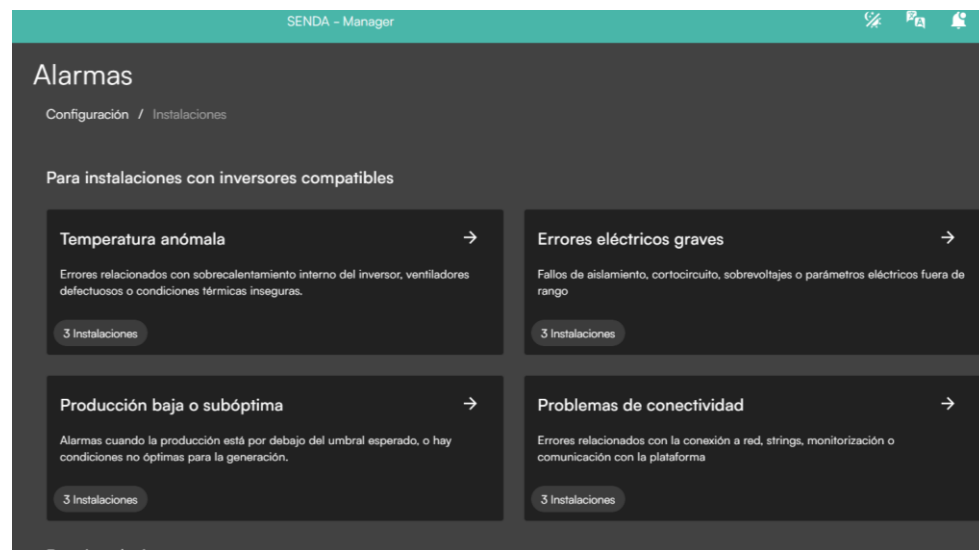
SENDA - Manager

Alarmas

Configuración / Instalaciones

Para instalaciones con inversores compatibles

Temperatura anómala →

Errores relacionados con sobrecalentamiento interno del inversor, ventiladores defectuosos o condiciones térmicas inseguras.

3 Instalaciones

Errores eléctricos graves →

Fallos de aislamiento, cortocircuito, sobrevoltajes o parámetros eléctricos fuera de rango

3 Instalaciones

Producción baja o subóptima →

Alarmas cuando la producción está por debajo del umbral esperado, o hay condiciones no óptimas para la generación.

3 Instalaciones

Problemas de conectividad →

Errores relacionados con la conexión a red, strings, monitorización o comunicación con la plataforma

3 Instalaciones

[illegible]